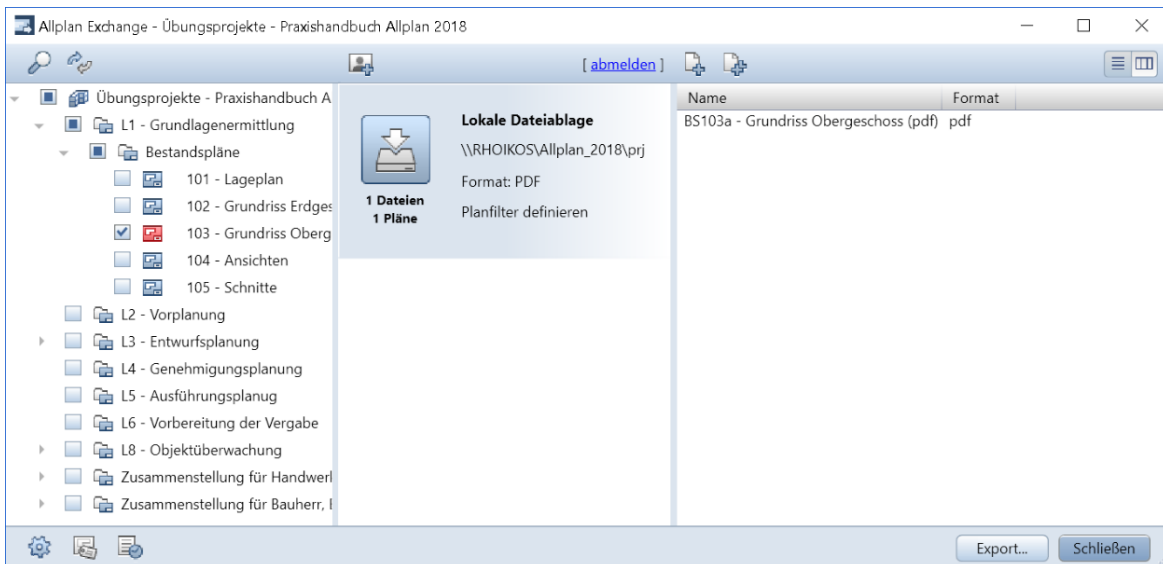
Allplan Exchange - Übungsprojekte - Praxishandbuch Allplan 2018

[ abmelden ]

Übungsprojekte - Praxishandbuch A
L1 - Grundlagenermittlung
Bestandspläne
101 - Lageplan
102 - Grundriss Erdges
103 - Grundriss Oberg
104 - Ansichten
105 - Schnitte
L2 - Vorplanung
L3 - Entwurfsplanung
L4 - Genehmigungsplanung
L5 - Ausführungsplanug
L6 - Vorbereitung der Vergabe
L8 - Objektüberwachung
Zusammenstellung für Handwerl
Zusammenstellung für Bauherr, I

1 Dateien
1 Pläne

Lokale Dateiablage
\\RHOIKOS\Allplan_2018\prj
Format: PDF
Planfilter definieren

| Name | Format |
|---|---|
| BS103a - Grundriss Obergeschoss (pdf) | pdf |

Export...
Schließen